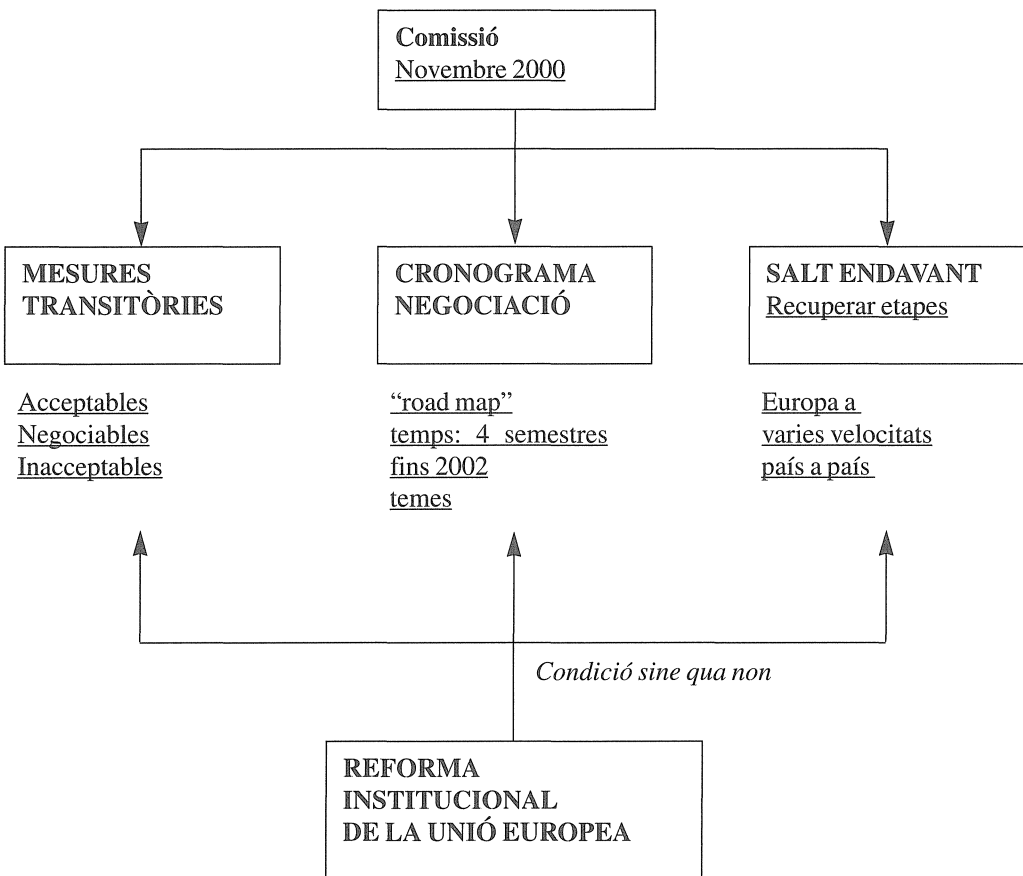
Comissió
Novembre 2000

MESURES TRANSITÒRIES

CRONOGRAMA NEGOCIACIÓ

SALT ENDAVANT
Recuperar etapes

Acceptables
Negociables
Inacceptables

"road map"
temps: 4 semestres
fins 2002
temes

Europa a
varies velocitats
país a país

Condició sine qua non

REFORMA INSTITUCIONAL DE LA UNIÓ EUROPEA